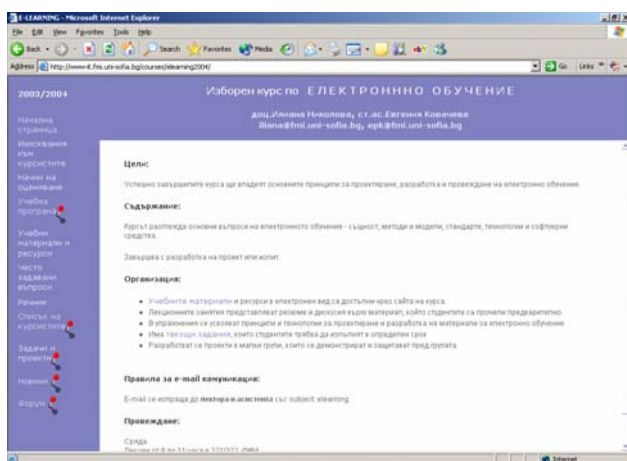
E-LEARNING - Microsoft Internet Explorer

File Edit View Favorites Tools Help

Back Search Favorites Media

Address http://www-it.fmi.uni-sofia.bg/courses/elearning2004/ Go Links

2003/2004

Изборен курс по ЕЛЕКТРОННО ОБУЧЕНИЕ

доц.Илиана Николова, ст.ас.Евгения Ковачева
iliana@fmi.uni-sofia.bg, epk@fmi.uni-sofia.bg

Начална страница

Изисквания към курсистите

Начин на оценяване

Учебна програма

Учебни материали и ресурси

Често задавани въпроси

Речник

Списък на курсистите

Задачи и проекти

Новини

Форум

Цели:

Успешно завършилите курса ще владеят основните принципи за проектиране, разработка и провеждане на електронно обучение.

Съдържание:

Курсът разглежда основни въпроси на електронното обучение - същност, методи и модели, стандарти, технологии и софтуерни средства.

Завършва с разработка на проект или изпит.

Организация:

• Учебните материали и ресурси в електронен вид са достъпни чрез сайта на курса.
• Лекционните занятия представляват резюме и дискусия върху материал, който студентите са прочели предварително.
• В упражнения се усвояват принципи и технологии за проектиране и разработка на материали за електронно обучение
• Има текущи задания, които студентите трябва да изпълнят в определен срок
• Разработват се проекти в малки групи, които се демонстрират и защитават пред групата.

Правила за e-mail комуникация:

E-mail се изпраща до лектора и асистента със subject elearning

Провеждане:

Сряда
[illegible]

Internet